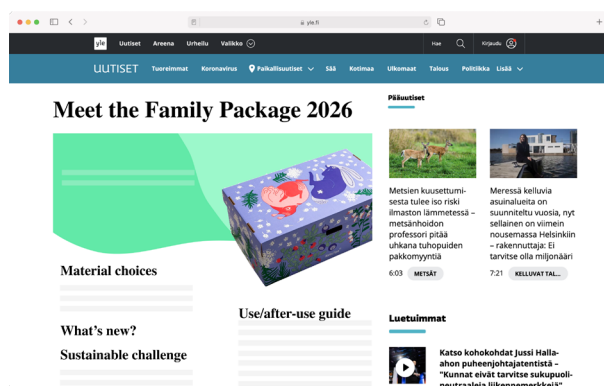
yle.fi

yle Uutiset Areena Urheilu Valikko

Hae Kirjaudu

UUTISET Tuoreimmat Koronavirus Paikallisuutiset Sää Kotimaa Ulkomaat Talous Politiikka Lisää

Meet the Family Package 2026

Material choices

What's new?

Sustainable challenge

Use/after-use guide

Pääuutiset

Metsien kuusettumisesta tulee iso riski ilmaston lämmetessä – metsänhoidon professori pitää uhkana tuhopuiden pakkomyyntiä

6:03 METSÄT

Meressä kelluvia asuinalueita on suunniteltu vuosia, nyt sellainen on viimein nousemassa Helsinkiin – rakennuttaja: Ei tarvitse olla miljonääri

7:21 KELLUVAT TAL...

Luetuimmat

Katso kohokohdat Jussi Halla-ahon puheenjohtajatentistä – "Kunnat eivät tarvitse sukupuolineutraaleja liikennemerkkejä"